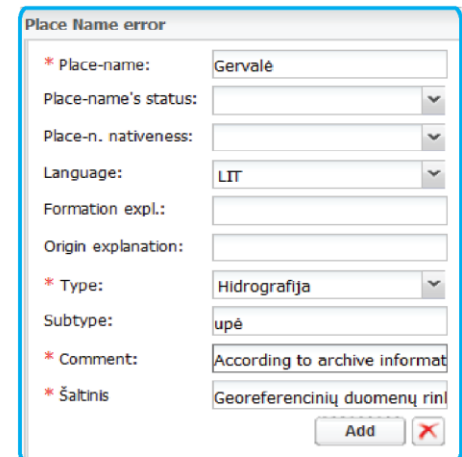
Place Name error

* Place-name: Gervalė

Place-name's status:

Place-n. nativeness:

Language: LIT

Formation expl.:

Origin explanation:

* Type: Hidrografija

Subtype: upė

* Comment: According to archive informat

* Šaltinis Georeferencinių duomenų rinl

Add